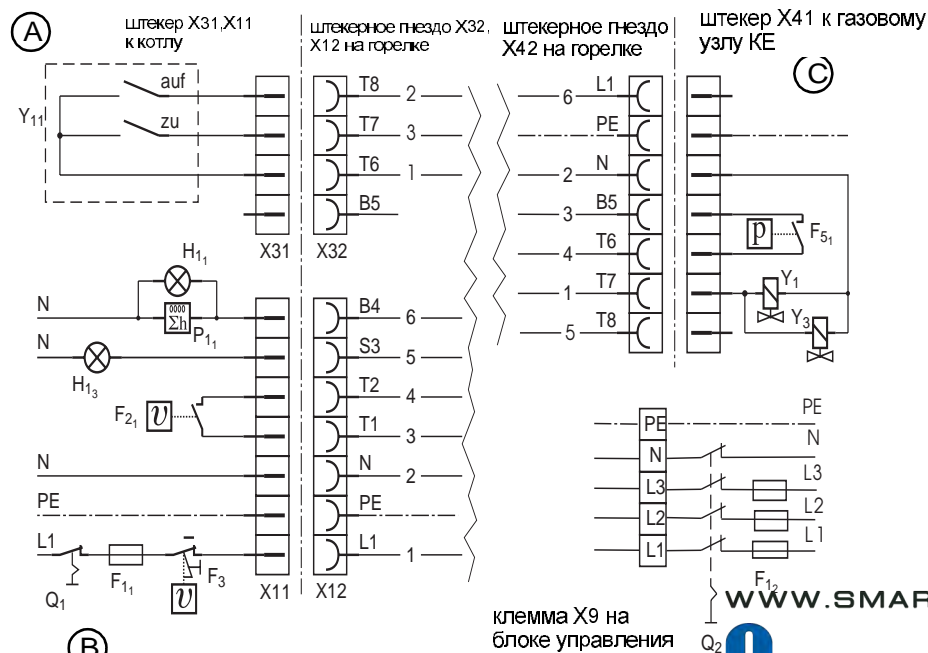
A

штекер X31,X11 к котлу

штекерное гнездо X32, X12 на горелке

штекерное гнездо X42 на горелке

штекер X41 к газовому узлу KE

C

$Y_{11}$

auf

zu

X31

X32

T8 2

T7 3

T6 1

B5

6 L1

PE

2 N

3 B5

4 T6

1 T7

5 T8

p

$F_{5_1}$

$Y_1$

$Y_3$

$H_{1_1}$

N

$\Sigma h$

$P_{1_1}$

N

$H_{1_3}$

$F_{2_1}$

$v$

N

PE

L1

$Q_1$

$F_{1_1}$

$v$

$F_3$

X11

X12

B4 6

S3 5

T2 4

T1 3

N 2

PE

L1 1

PE

N

L3

L2

L1

PE

N

L3

L2

L1

$F_{1_2}$

клемма X9 на блоке управления

$Q_2$

B

WWW.SMAR